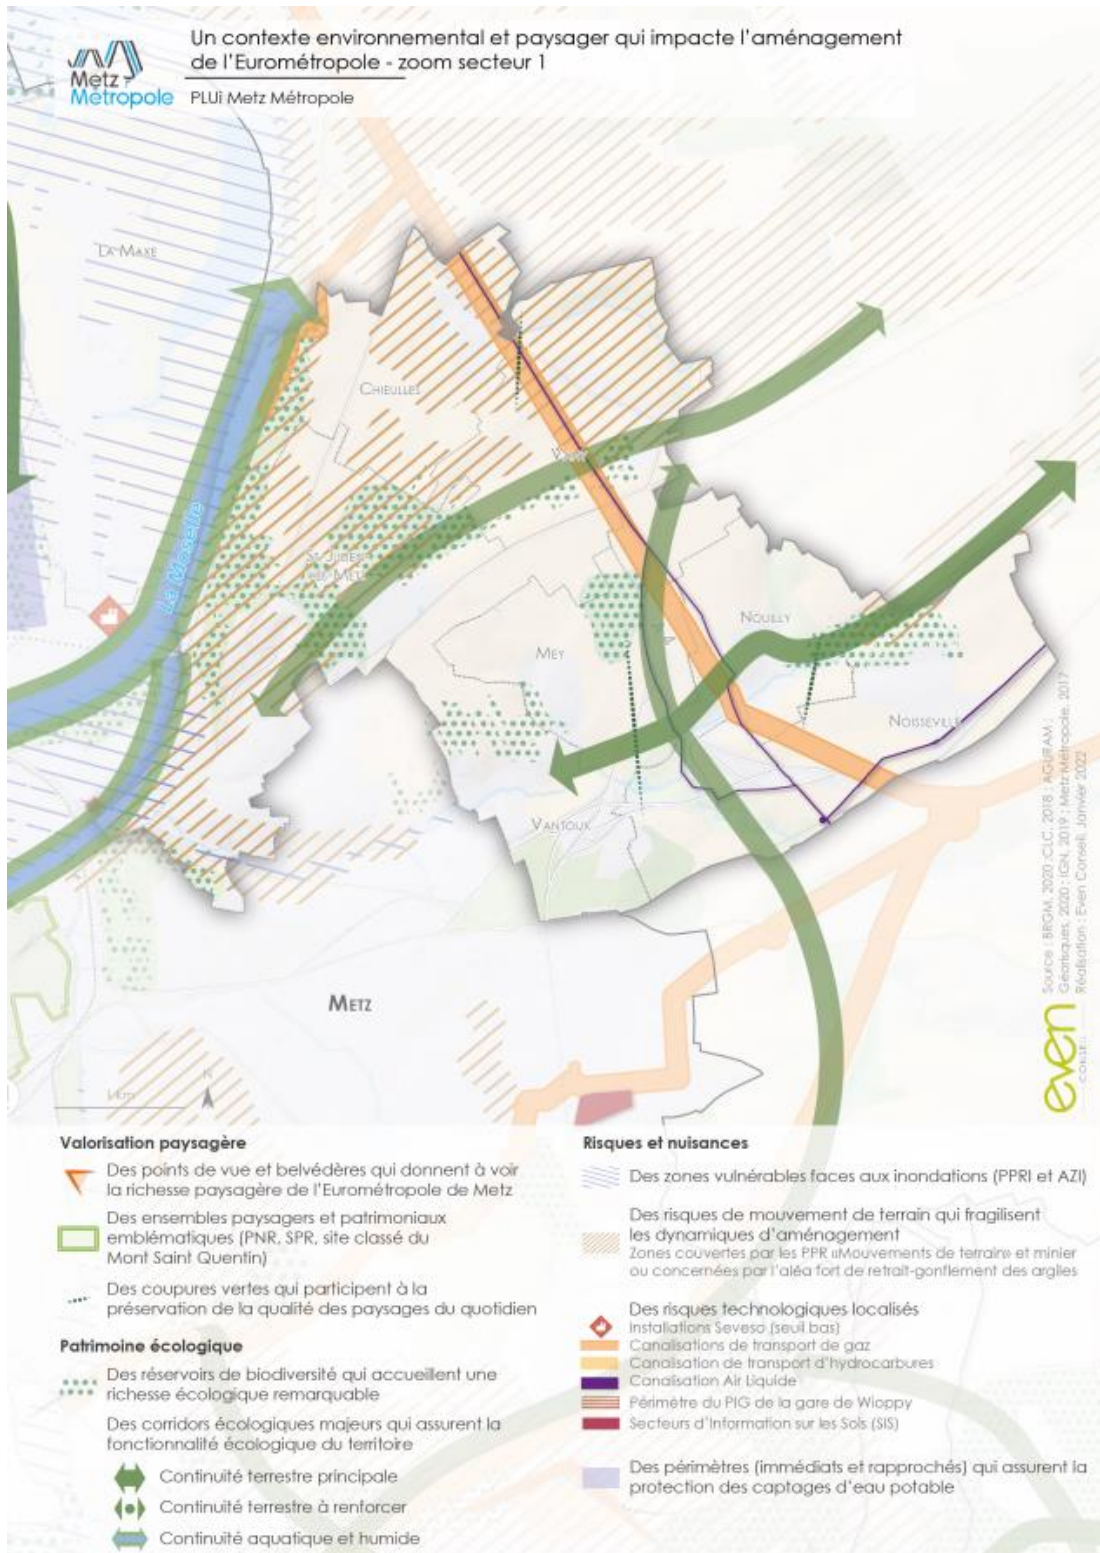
Metz Métropole

Un contexte environnemental et paysager qui impacte l'aménagement de l'Eurométropole - zoom secteur 1

PLUi Metz Métropole

La Maxe

Chieulles

Vany

St-Julien-lès-Metz

La Moselle

Mey

Nouilly

Noisseville

Vantoux

Metz

Metz

N

Source : BRGM, 2020 ; CLC, 2018 ; AGURAM ; Géorisques, 2020 ; IGN, 2019 ; Metz Métropole, 2017
Réalisation : Even Conseil, Janvier 2022

even CONSEIL

Valorisation paysagère

Des points de vue et belvédères qui donnent à voir la richesse paysagère de l'Eurométropole de Metz

Des ensembles paysagers et patrimoniaux emblématiques (PNR, SPR, site classé du Mont Saint Quentin)

Des coupures vertes qui participent à la préservation de la qualité des paysages du quotidien

Patrimoine écologique

Des réservoirs de biodiversité qui accueillent une richesse écologique remarquable

Des corridors écologiques majeurs qui assurent la fonctionnalité écologique du territoire

Continuité terrestre principale

Continuité terrestre à renforcer

Continuité aquatique et humide

Risques et nuisances

Des zones vulnérables faces aux inondations (PPRI et AZI)

Des risques de mouvement de terrain qui fragilisent les dynamiques d'aménagement
Zones couvertes par les PPR «Mouvements de terrain» et minier ou concernées par l'aléa fort de retrait-gonflement des argiles

Des risques technologiques localisés
Installations Seveso (seuil bas)
Canalisations de transport de gaz
Canalisation de transport d'hydrocarbures
Canalisation Air Liquide
Périmètre du PIG de la gare de Woippy
Secteurs d'Information sur les Sols (SIS)

Des périmètres (immédiats et rapprochés) qui assurent la protection des captages d'eau potable